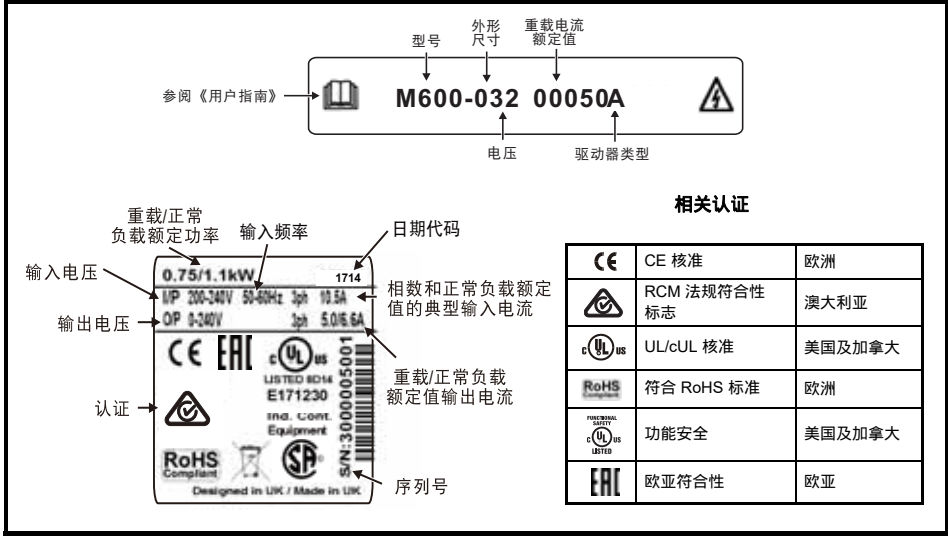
型号

外形尺寸

重载电流额定值

参阅《用户指南》

M600-032 00050A

电压

驱动器类型

重载/正常负载额定功率

输入频率

日期代码

输入电压

输出电压

0.75/1.1kW

1714

I/P 200-240V 50-60Hz 3ph 10.5A

O/P 0-240V 3ph 5.0/6.6A

相数和正常负载额定值的典型输入电流

CE EAC

c UL us LISTED 8D14 E171230 Ind. Cont. Equipment

S/N:3000005001

重载/正常负载额定值输出电流

认证

RoHS Compliant

序列号

Designed in UK / Made in UK

相关认证

| | | |
|---|---|---|
| CE | CE 核准 | 欧洲 |
| | RCM 法规符合性标志 | 澳大利亚 |
| c UL us | UL/cUL 核准 | 美国及加拿大 |
| RoHS Compliant | 符合 RoHS 标准 | 欧洲 |
| FUNCTIONAL SAFETY c UL us LISTED | 功能安全 | 美国及加拿大 |
| EAC | 欧亚符合性 | 欧亚 |